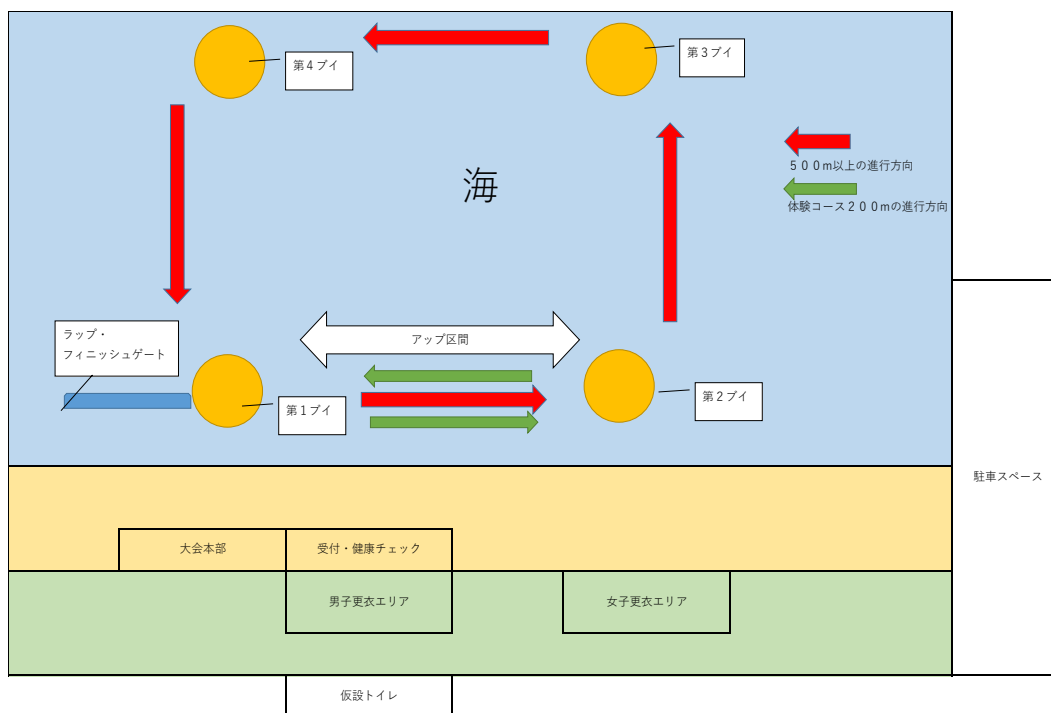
第４ブイ

第３ブイ

５００m以上の進行方向

体験コース２００mの進行方向

海

ラップ・
フィニッシュゲート

アップ区間

第１ブイ

第２ブイ

駐車スペース

大会本部

受付・健康チェック

男子更衣エリア

女子更衣エリア

仮設トイレ